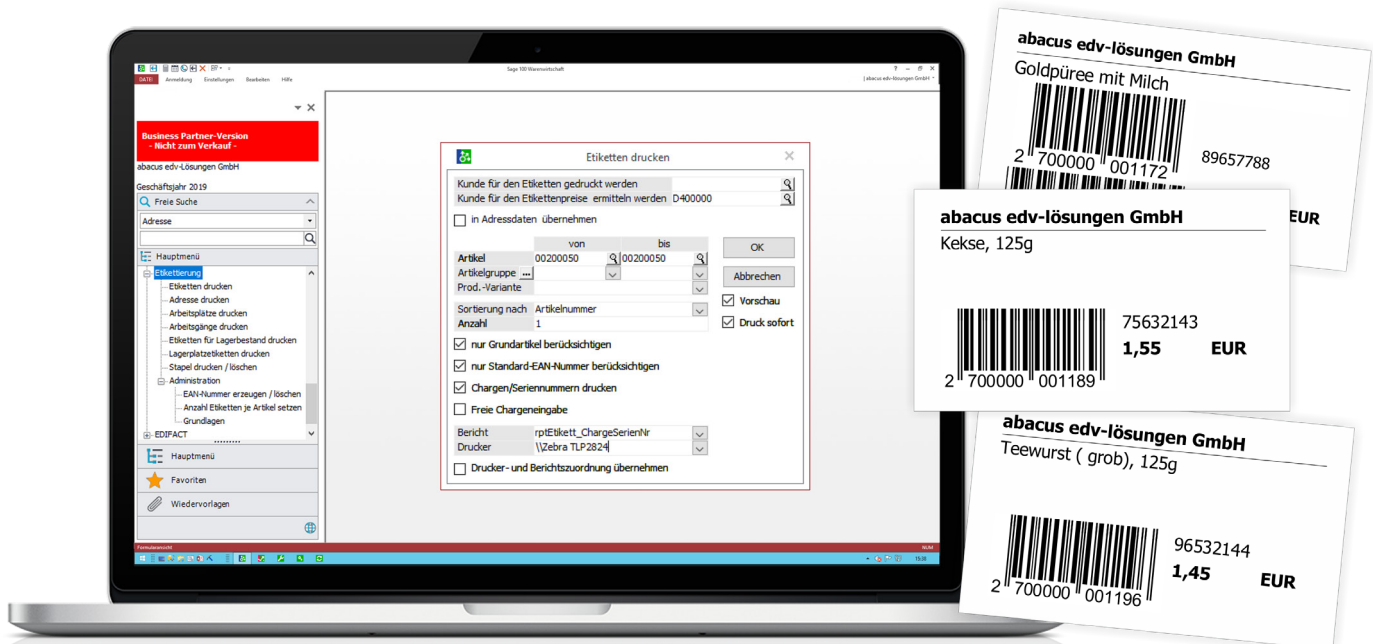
Sage 100 Warenwirtschaft

DATEI Anmeldung Einstellungen Bearbeiten Hilfe

| abacus edv-lösungen GmbH

Business Partner-Version
- Nicht zum Verkauf -

abacus edv-Lösungen GmbH

Geschäftsjahr 2019

Freie Suche

Adresse

Hauptmenü

Etikettierung
Etiketten drucken
Adresse drucken
Arbeitsplätze drucken
Arbeitsgänge drucken
Etiketten für Lagerbestand drucken
Lagerplatzetiketten drucken
Stapel drucken / löschen
Administration
EAN-Nummer erzeugen / löschen
Anzahl Etiketten je Artikel setzen
Grundlagen
EDIFACT

Hauptmenü
Favoriten
Wiedervorlagen

Etiketten drucken

Kunde für den Etiketten gedruckt werden
Kunde für den Etikettenpreise ermitteln werden D400000

in Adressdaten übernehmen

| | von | bis |
|---|---|---|
| Artikel | 00200050 | 00200050 |
| Artikelgruppe | | |
| Prod.-Variante | | |

Sortierung nach Artikelnummer
Anzahl 1

nur Grundartikel berücksichtigen
nur Standard-EAN-Nummer berücksichtigen
Chargen/Seriennummern drucken
Freie Chargeneingabe

Bericht rptEtikett_ChargeSerienNr
Drucker \\Zebra TLP2824

Drucker- und Berichtszuordnung übernehmen

OK
Abbrechen
Vorschau
Druck sofort

abacus edv-lösungen GmbH
Goldpüree mit Milch
2 700000 001172
89657788

abacus edv-lösungen GmbH
Kekse, 125g
75632143
1,55 EUR
2 700000 001189

EUR

abacus edv-lösungen GmbH
Teewurst ( grob), 125g
96532144
1,45 EUR
2 700000 001196